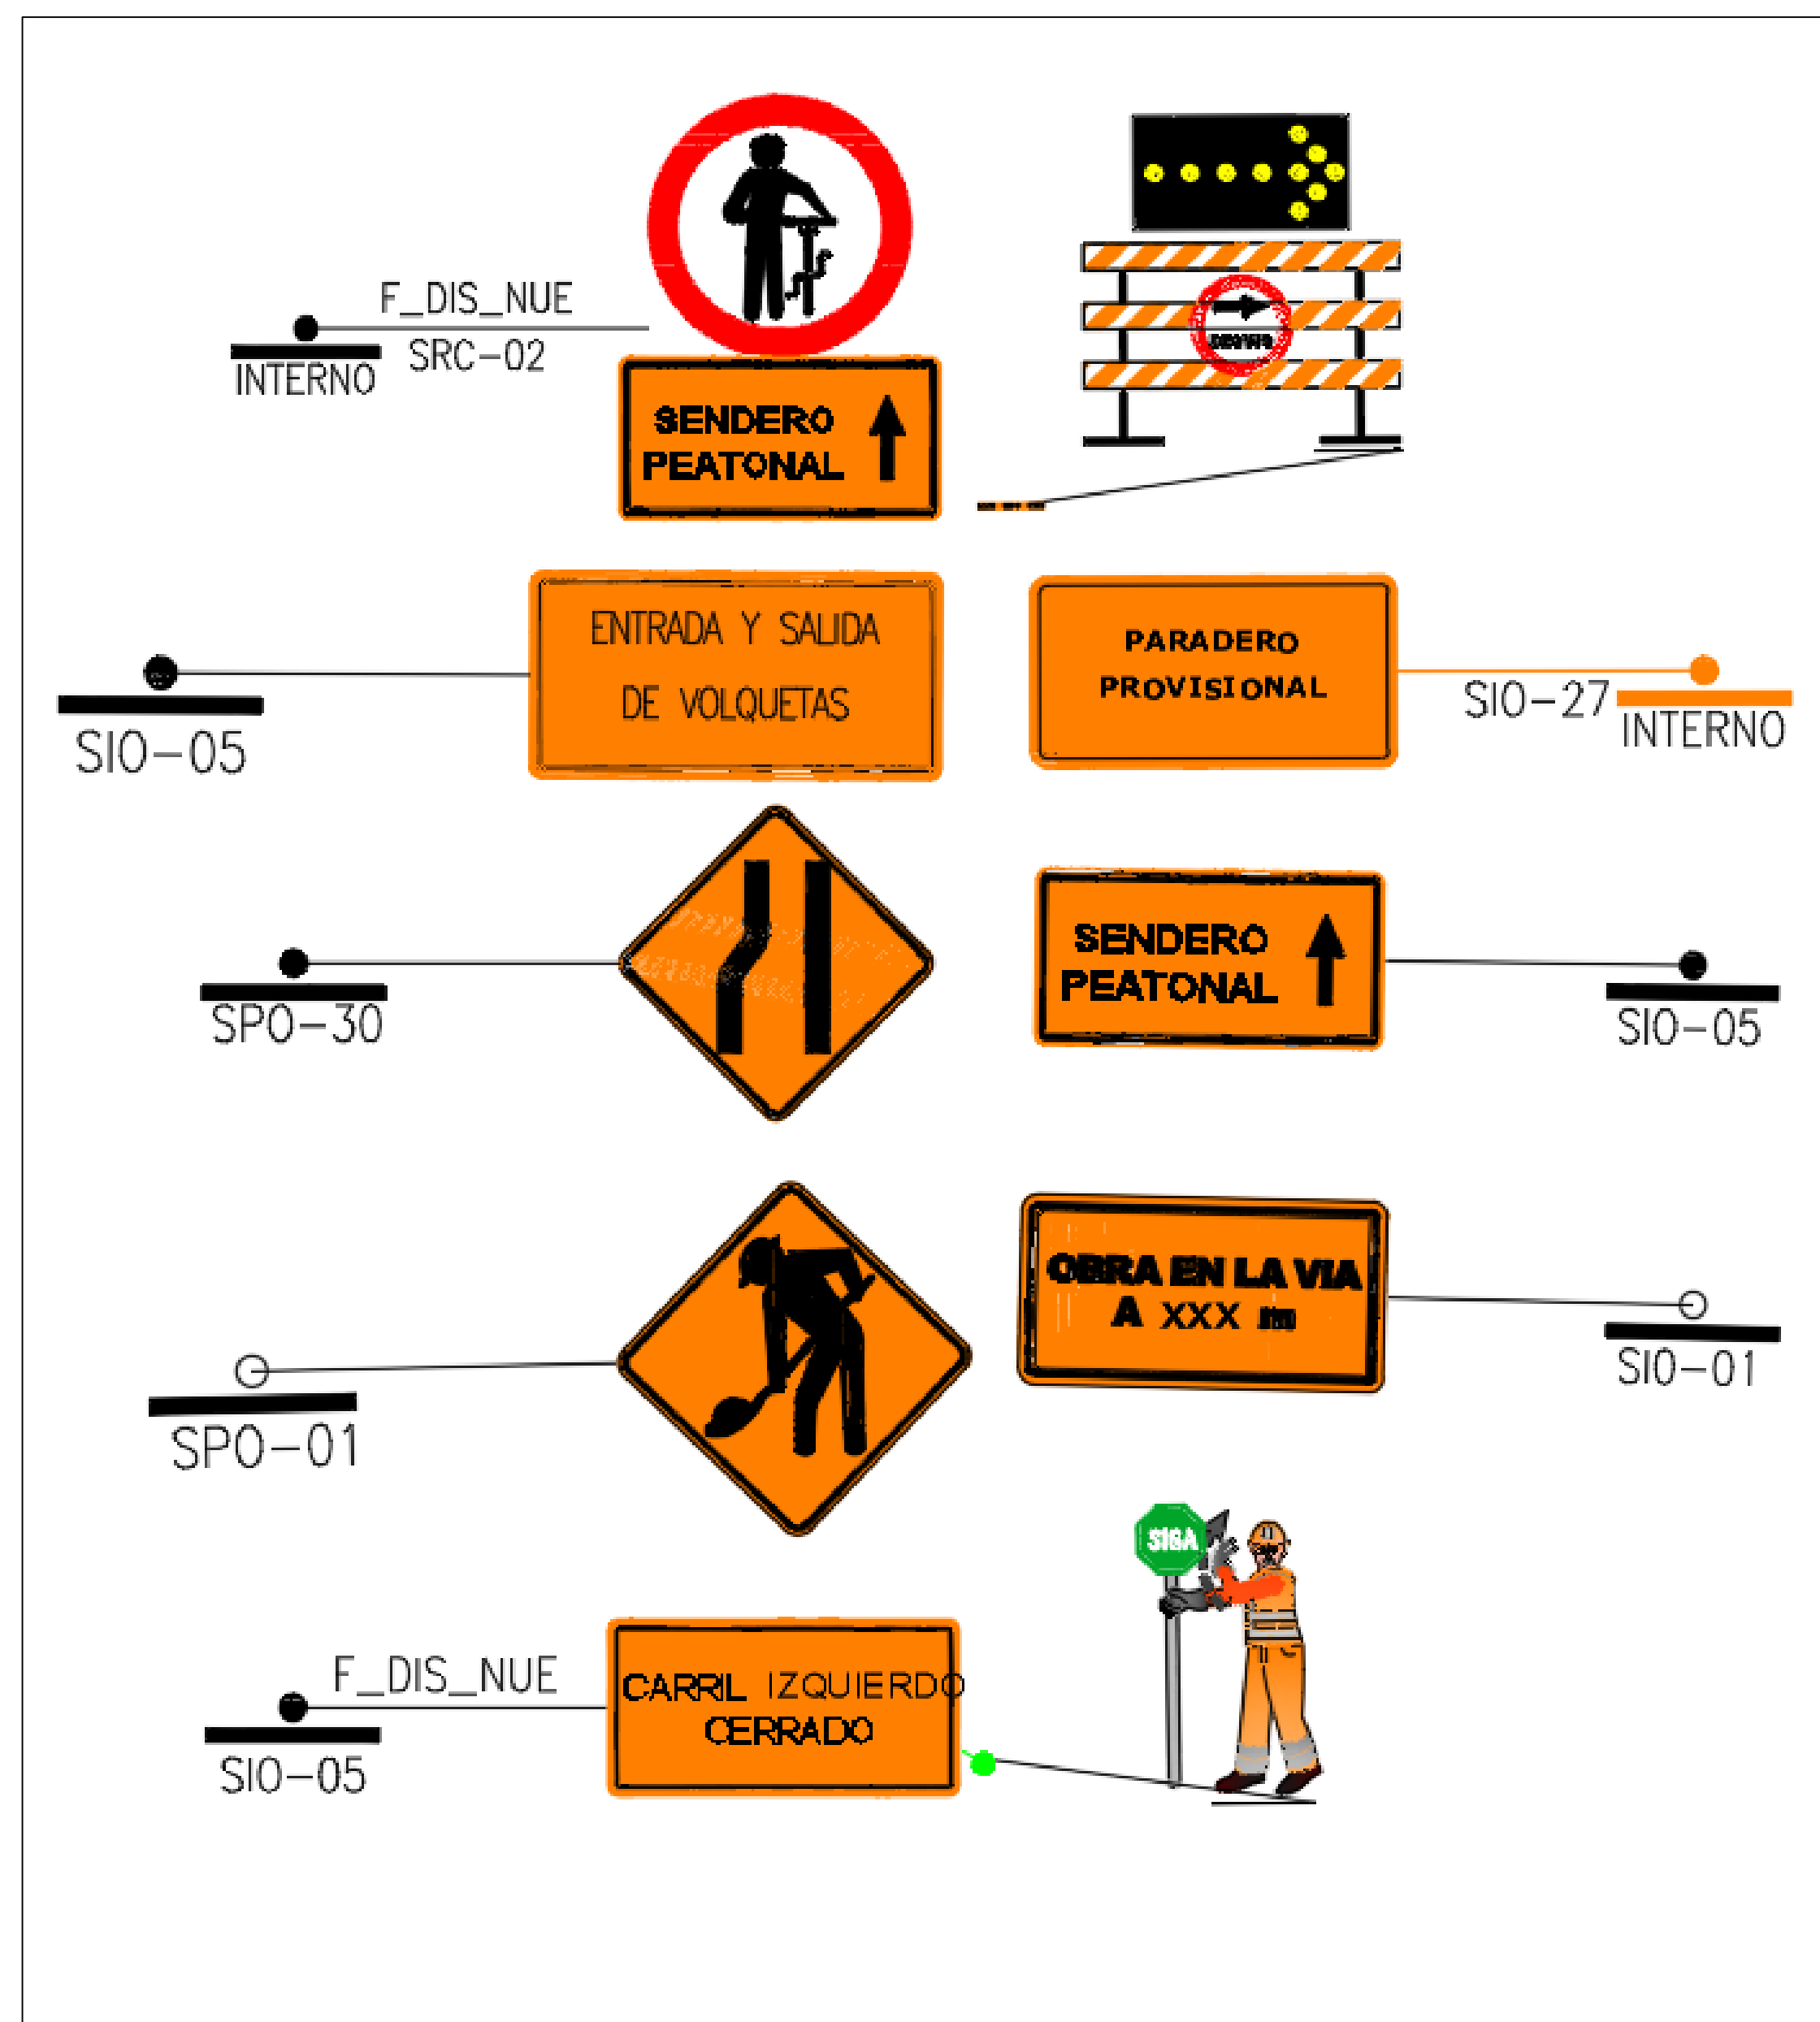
F_DIS_NUE
INTERNO
SRC-02

SENDERO PEATONAL

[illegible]

ENTRADA Y SALIDA DE VOLQUETAS

SIO-05

PARADERO PROVISIONAL

SIO-27
INTERNO

SPO-30

SENDERO PEATONAL

SIO-05

OBRA EN LA VIA A XXX m

SPO-01

SIO-01

SIGA

F_DIS_NUE
SIO-05

CARRIL IZQUIERDO CERRADO